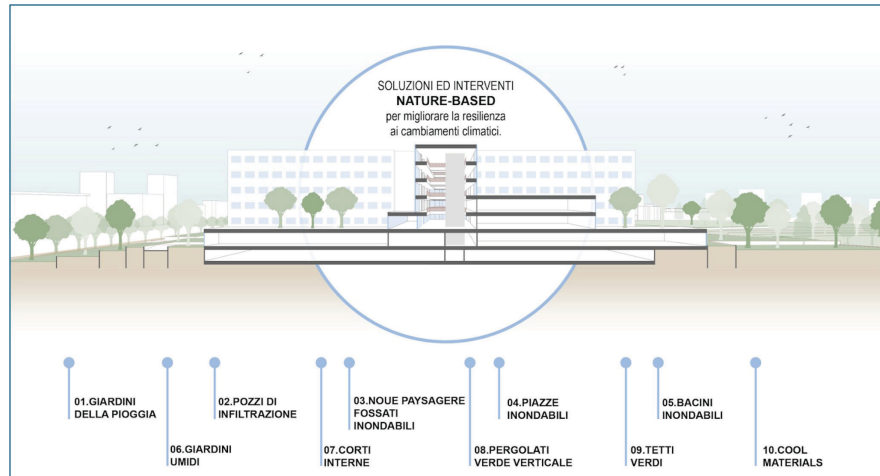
SOLUZIONI ED INTERVENTI
NATURE-BASED
per migliorare la resilienza ai cambiamenti climatici.

01.GIARDINI DELLA PIOGGIA

06.GIARDINI UMIDI

02.POZZI DI INFILTRAZIONE

07.CORTI INTERNE

03.NOUE PAYSAGERE FOSSATI INONDABILI

08.PERGOLATI VERDE VERTICALE

04.PIAZZE INONDABILI

09.TETTI VERDI

05.BACINI INONDABILI

10.COOL MATERIALS